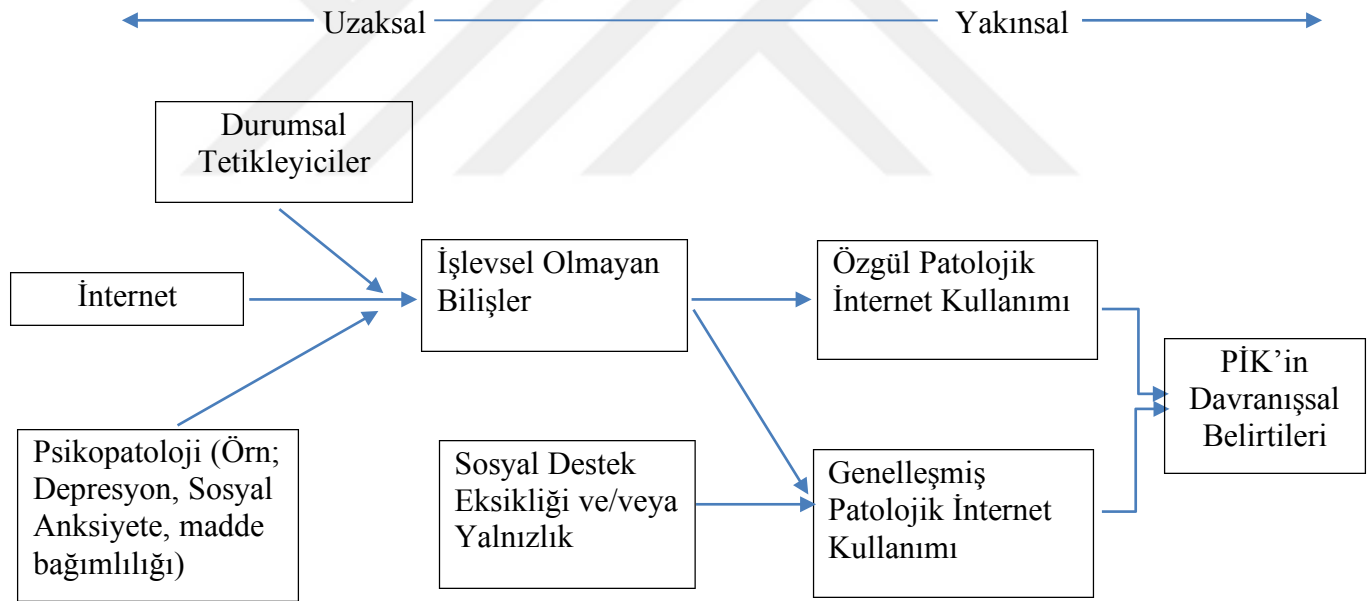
Uzaksal

Yakınsal

Durumsal Tetikleyiciler

İnternet

Psikopatoloji (Örn; Depresyon, Sosyal Anksiyete, madde bağımlılığı)

İşlevsel Olmayan Bilişler

Sosyal Destek Eksikliği ve/veya Yalnızlık

Özgül Patolojik İnternet Kullanımı

Genelleşmiş Patolojik İnternet Kullanımı

PİK'in Davranışsal Belirtileri